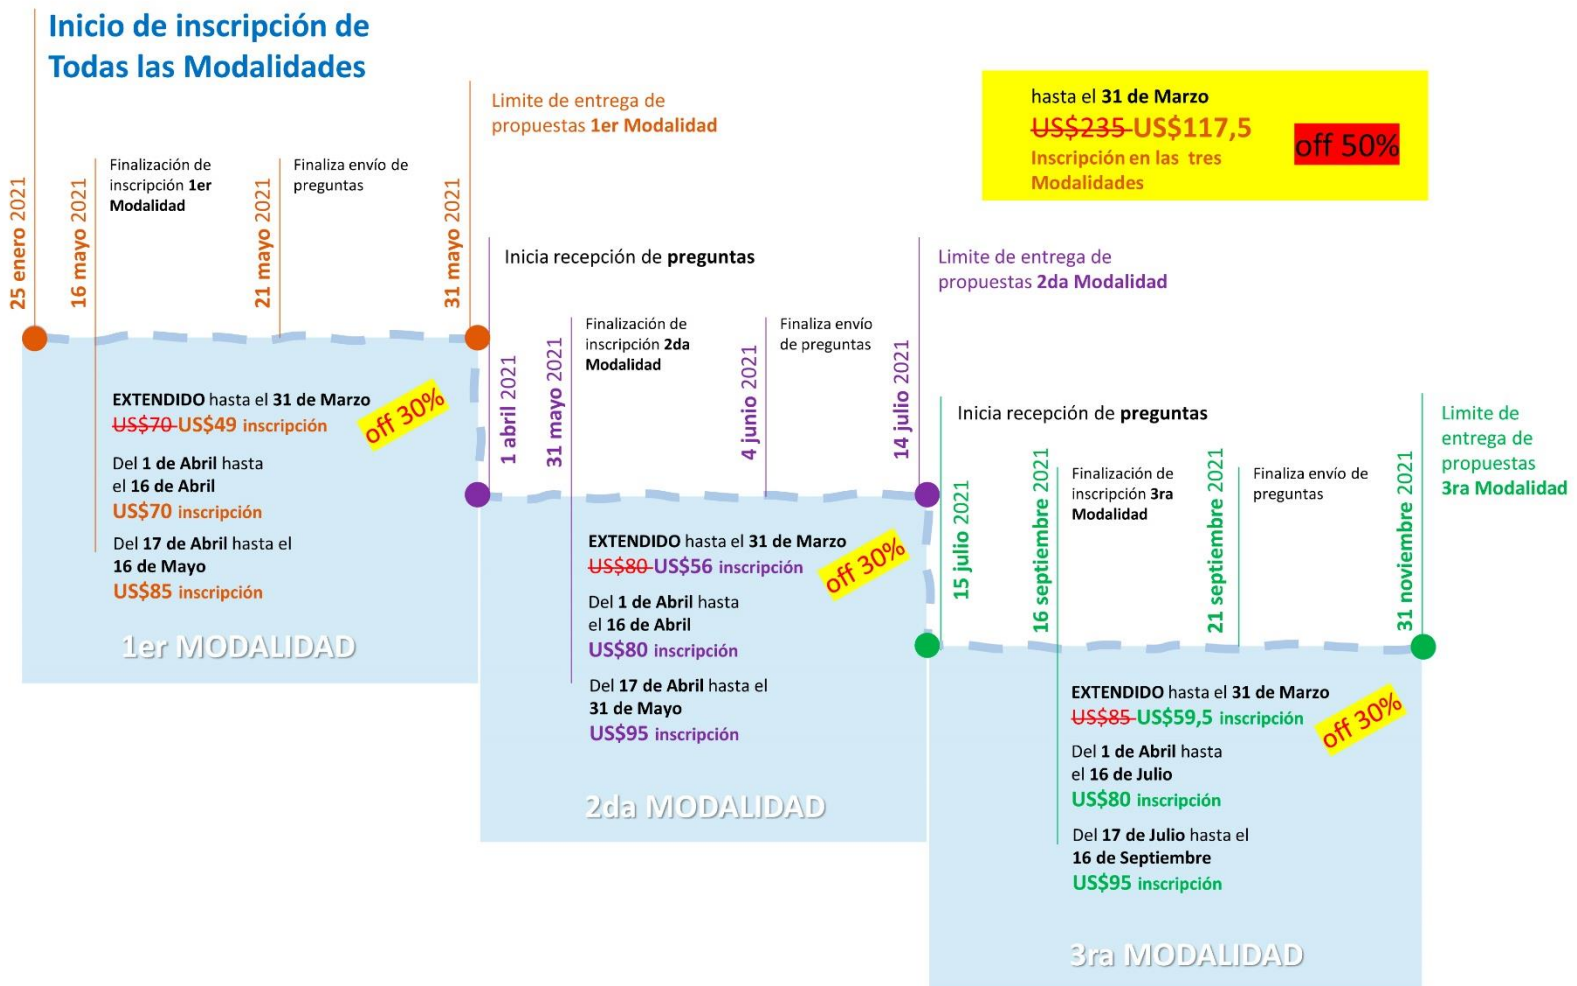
Inicio de inscripción de Todas las Modalidades

Limite de entrega de propuestas 1er Modalidad

hasta el 31 de Marzo
~~US$235~~ US$117,5
Inscripción en las tres Modalidades
off 50%

25 enero 2021

16 mayo 2021
Finalización de inscripción 1er Modalidad

21 mayo 2021
Finaliza envío de preguntas

31 mayo 2021

EXTENDIDO hasta el 31 de Marzo
~~US$70~~ US$49 inscripción
off 30%

Del 1 de Abril hasta el 16 de Abril
US$70 inscripción

Del 17 de Abril hasta el 16 de Mayo
US$85 inscripción

1er MODALIDAD

Inicia recepción de preguntas

1 abril 2021

31 mayo 2021
Finalización de inscripción 2da Modalidad

4 junio 2021
Finaliza envío de preguntas

14 julio 2021

Limite de entrega de propuestas 2da Modalidad

EXTENDIDO hasta el 31 de Marzo
~~US$80~~ US$56 inscripción
off 30%

Del 1 de Abril hasta el 16 de Abril
US$80 inscripción

Del 17 de Abril hasta el 31 de Mayo
US$95 inscripción

2da MODALIDAD

Inicia recepción de preguntas

15 julio 2021

16 septiembre 2021
Finalización de inscripción 3ra Modalidad

21 septiembre 2021
Finaliza envío de preguntas

31 noviembre 2021

Limite de entrega de propuestas 3ra Modalidad

EXTENDIDO hasta el 31 de Marzo
~~US$85~~ US$59,5 inscripción
off 30%

Del 1 de Abril hasta el 16 de Julio
US$80 inscripción

Del 17 de Julio hasta el 16 de Septiembre
US$95 inscripción

3ra MODALIDAD